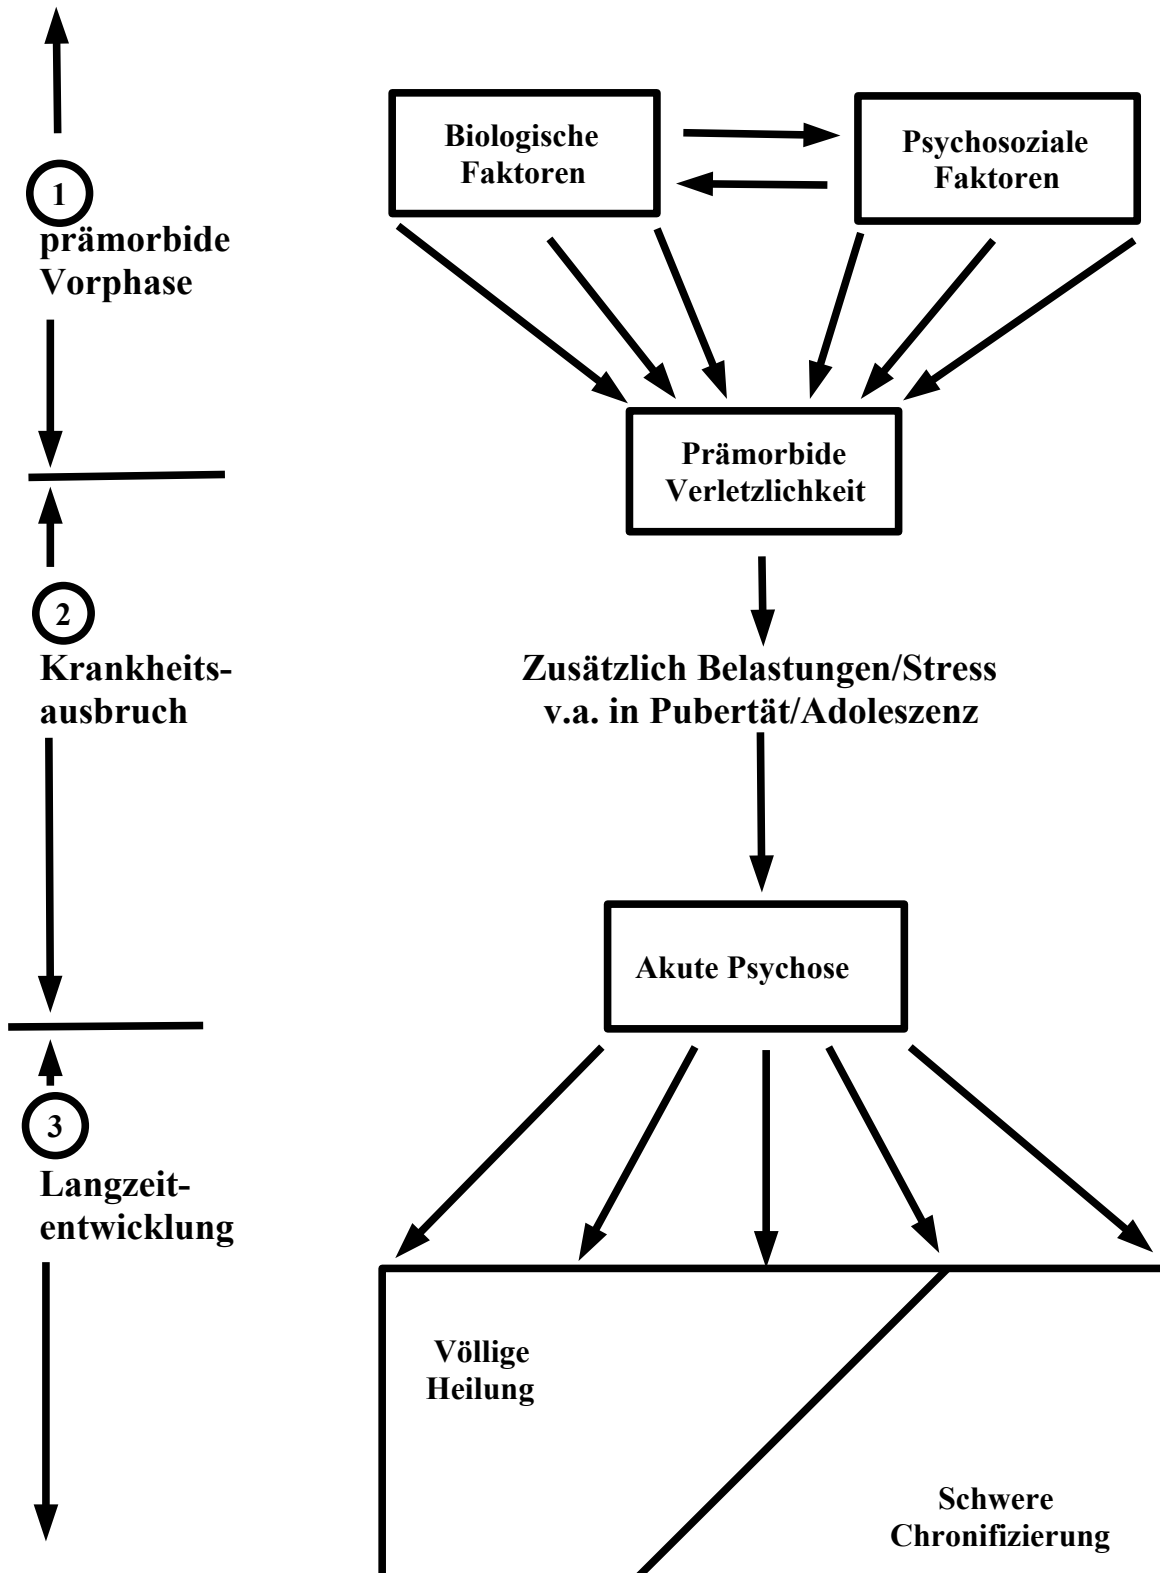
1
prämorbide Vorphase

Biologische Faktoren

Psychosoziale Faktoren

Prämorbide Verletzlichkeit

2
Krankheitsausbruch

Zusätzlich Belastungen/Stress
v.a. in Pubertät/Adoleszenz

Akute Psychose

3
Langzeitentwicklung

Völlige Heilung

Schwere Chronifizierung